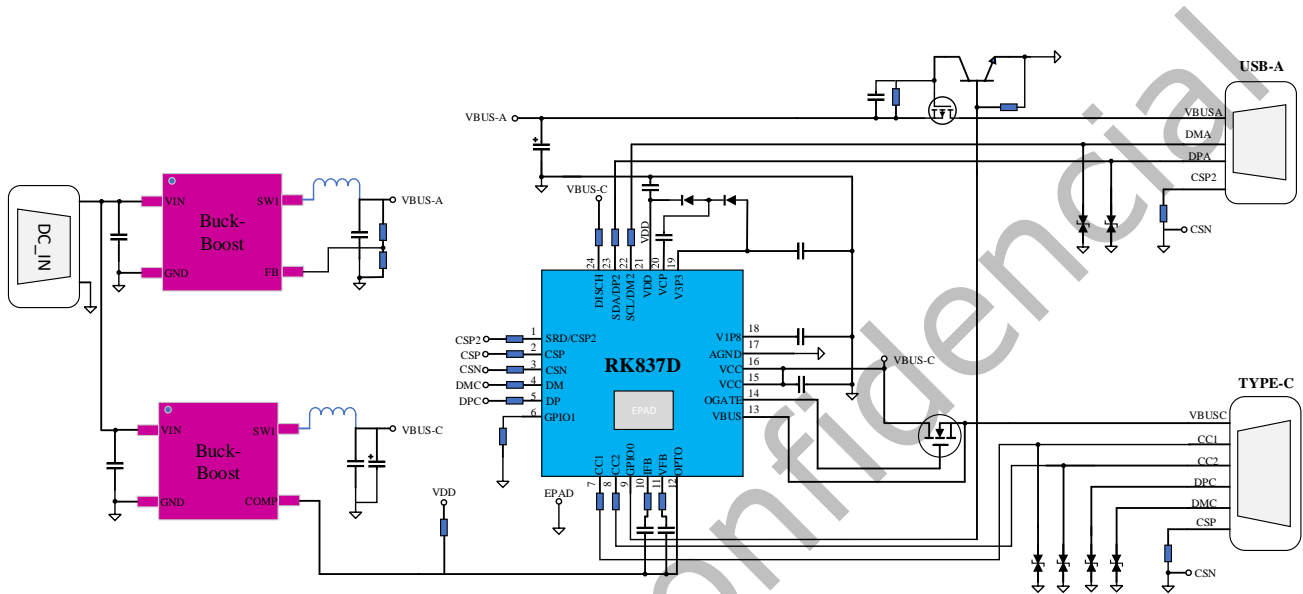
USB-A

VBUS-A
VBUSA
DMA
DPA
CSP2
CSN

DC_IN

VIN
SW1
Buck-Boost
GND
FB
VBUS-A

VBUS-C
DISCH
SDA/DP2
SCL/DM2
VDD
VCP
V3P3
VDD
24
23
22
21
20
19

CSP2
CSP
CSN
DMC
DPC
1 SRD/CSP2
2 CSP
3 CSN
4 DM
5 DP
6 GPIO1

RK837D

EPAD

V1P8 18
AGND 17
VCC 16
VCC 15
OGATE 14
VBUS 13

VBUS-C

TYPE-C
VBUSC
CC1
CC2
DPC
DMC
CSP
CSN

VIN
SW1
Buck-Boost
GND
COMP
VBUS-C

VDD
EPAD
7 CC1
8 CC2
9 GPIO0
10 IFB
11 VFB
12 OPTO

Confidencial